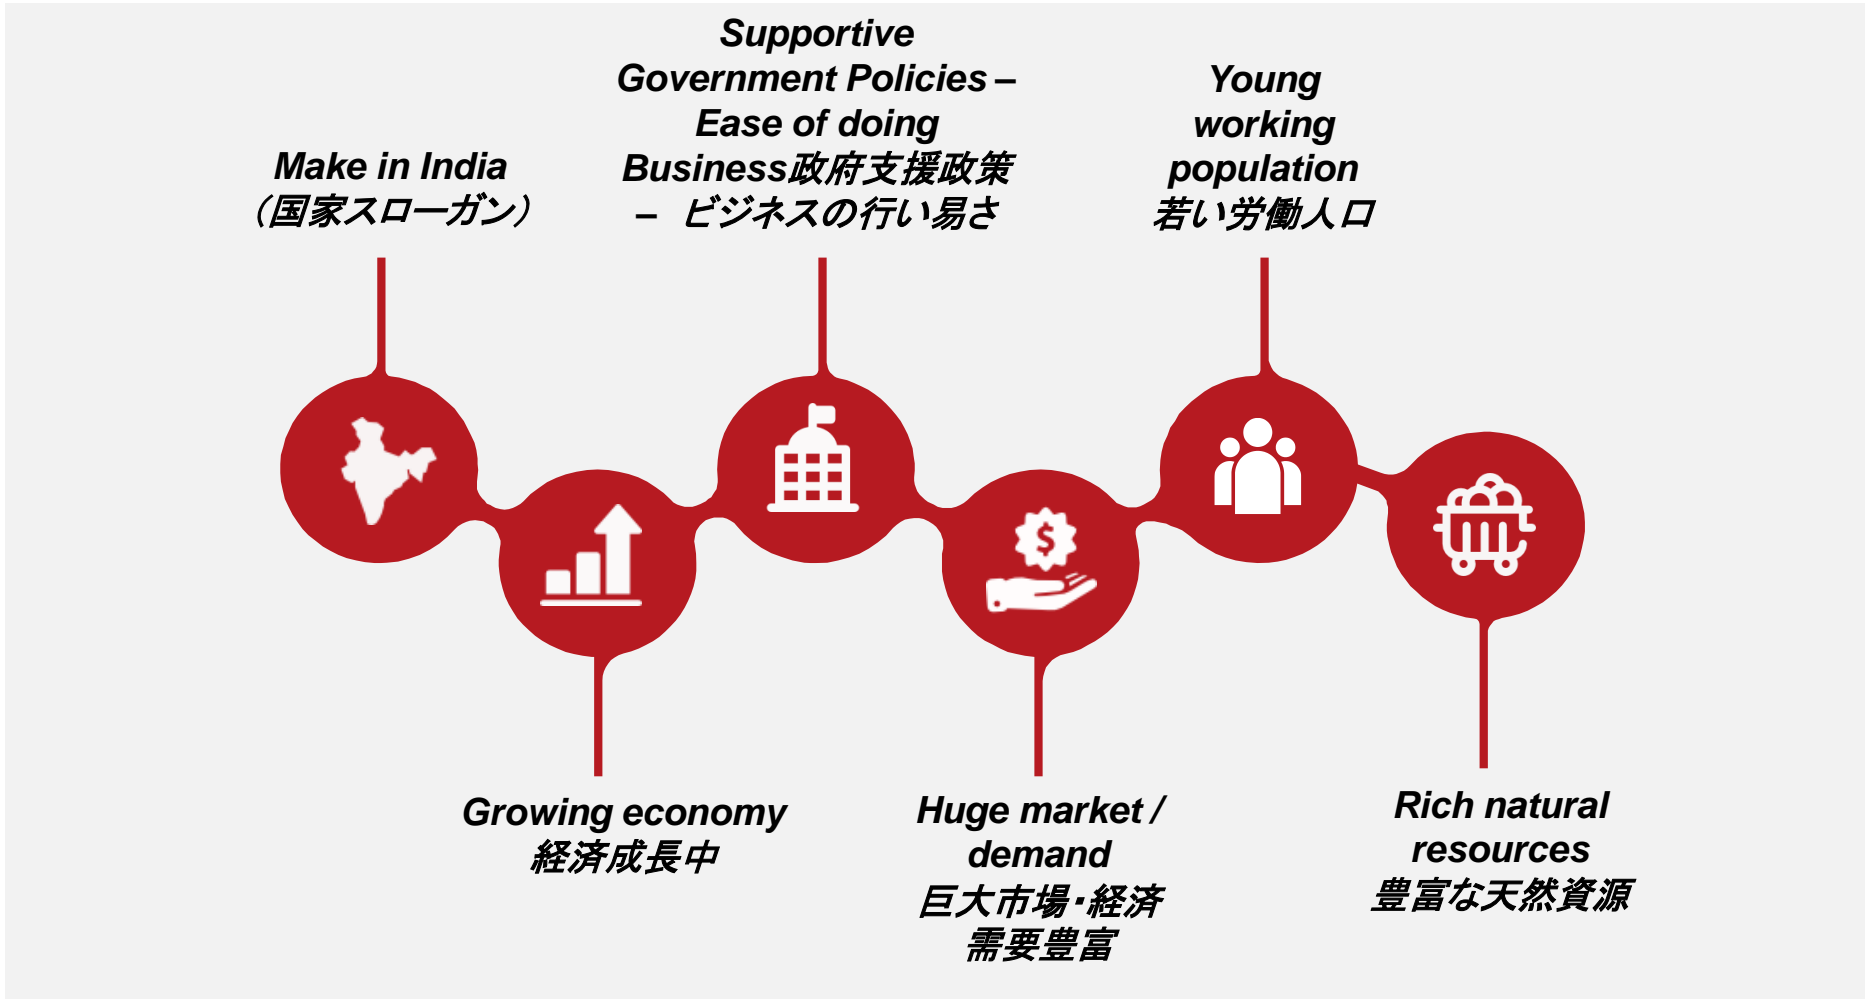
Make in India
（国家スローガン）

Supportive Government Policies – Ease of doing Business政府支援政策 – ビジネスの行い易さ

Young working population
若い労働人口

Growing economy
経済成長中

Huge market / demand
巨大市場・経済需要豊富

Rich natural resources
豊富な天然資源